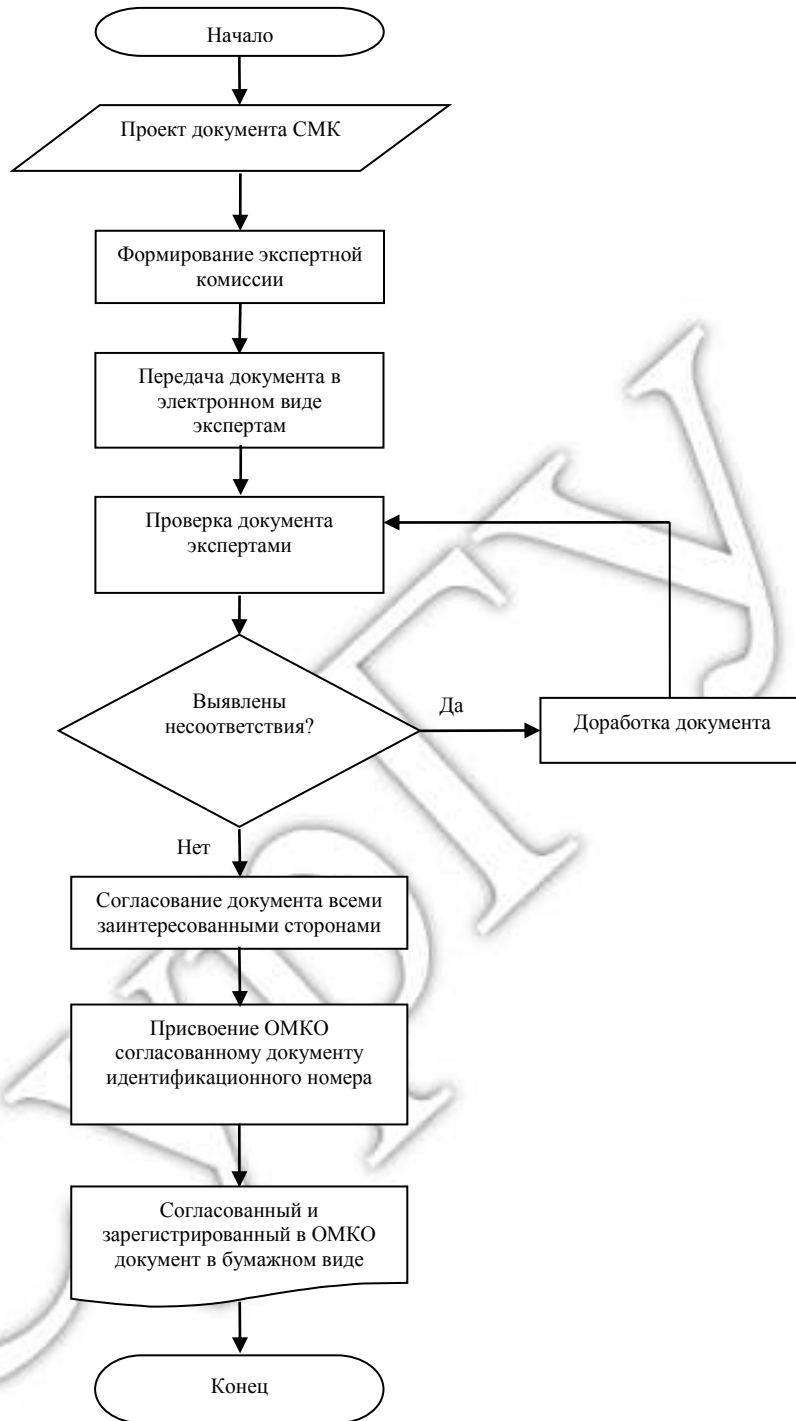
Начало

Проект документа СМК

Формирование экспертной комиссии

Передача документа в электронном виде экспертам

Проверка документа экспертами

Выявлены несоответствия?

Да

Доработка документа

Нет

Согласование документа всеми заинтересованными сторонами

Присвоение ОМКО согласованному документу идентификационного номера

Согласованный и зарегистрированный в ОМКО документ в бумажном виде

Конец